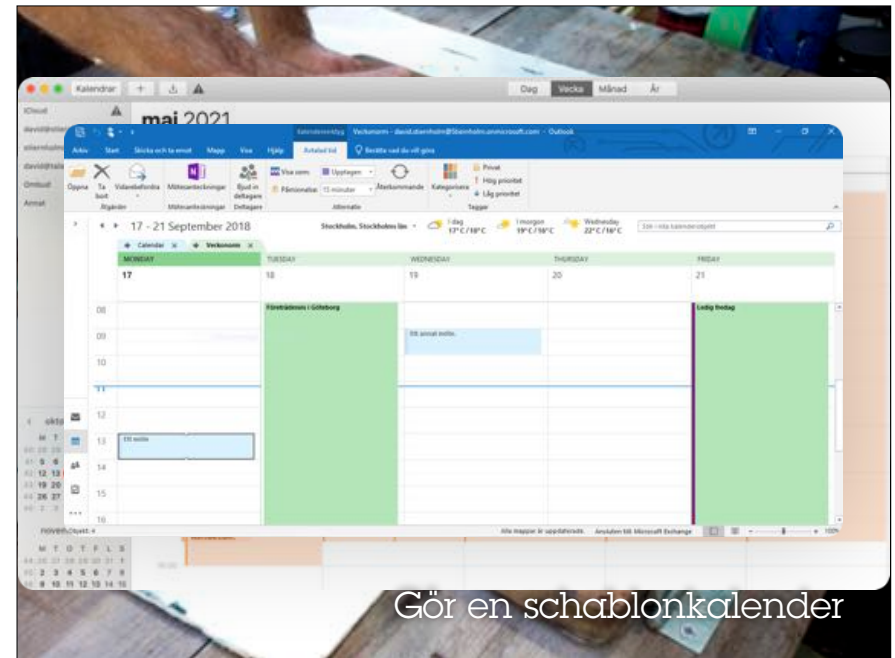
Kalendrar + 
Dag Vecka Månad År
iCloud
maj 2021
Kalenderverktyg Veckonorm - david.stenholm@Stenholm.onmicrosoft.com - Outlook
Arkiv Start Skicka och ta emot Mapp Visa Hjälp Avtalad tid Berätta vad du vill göra
Öppna Ta bort Vidarebefordra Mötesanteckningar Bjud in deltagare Visa som: Upptagen Påminnelse: 15 minuter Återkommande Kategorisera Privat Hög prioritet Låg prioritet
Åtgärder Mötesanteckningar Deltagare Alternativ Taggar
17 - 21 September 2018
Stockholm, Stockholms län
I dag 17°C/10°C
I morgon 19°C/16°C
Wednesday 22°C/16°C
Sök i Alla kalenderobjekt
Calendar Veckonorm
MONDAY 17
TUESDAY 18
WEDNESDAY 19
THURSDAY 20
FRIDAY 21
08
09
10
11
12
13
14
15
16
Företrädesmöten i Göteborg
Ett annat möte
Ledig fredag
Ett möte
Filter tillämpat: 4
Alla mappar är uppdaterade. Ansluten till: Microsoft Exchange 100%
M T O T F L S
1 2 3 4 5 6 7 8 9 10 11 12 13 14 15 16
12 13 19 20 26 27
Gör en schablonkalender